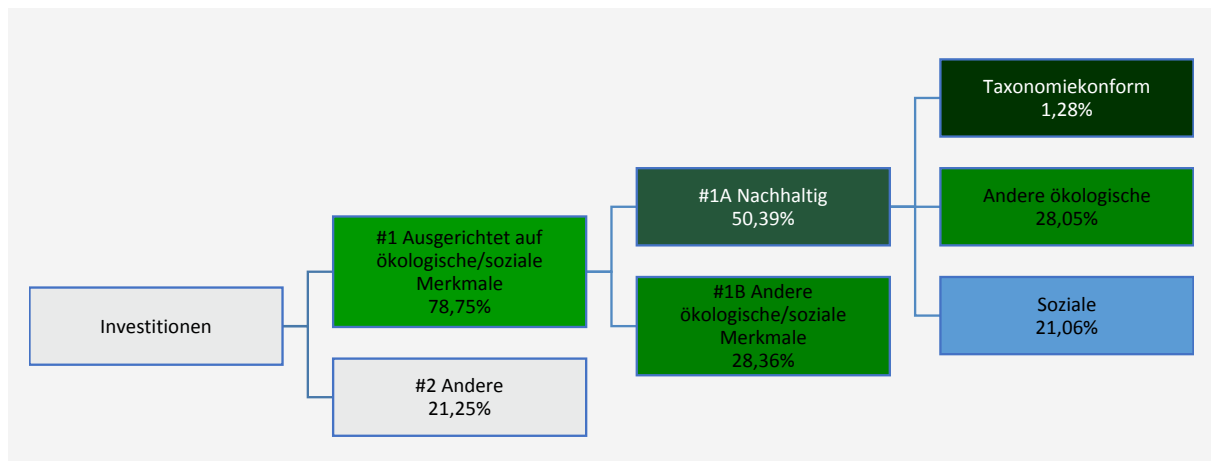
Investitionen

#1 Ausgerichtet auf ökologische/soziale Merkmale
78,75%

#2 Andere
21,25%

#1A Nachhaltig
50,39%

#1B Andere ökologische/soziale Merkmale
28,36%

Taxonomiekonform
1,28%

Andere ökologische
28,05%

Soziale
21,06%